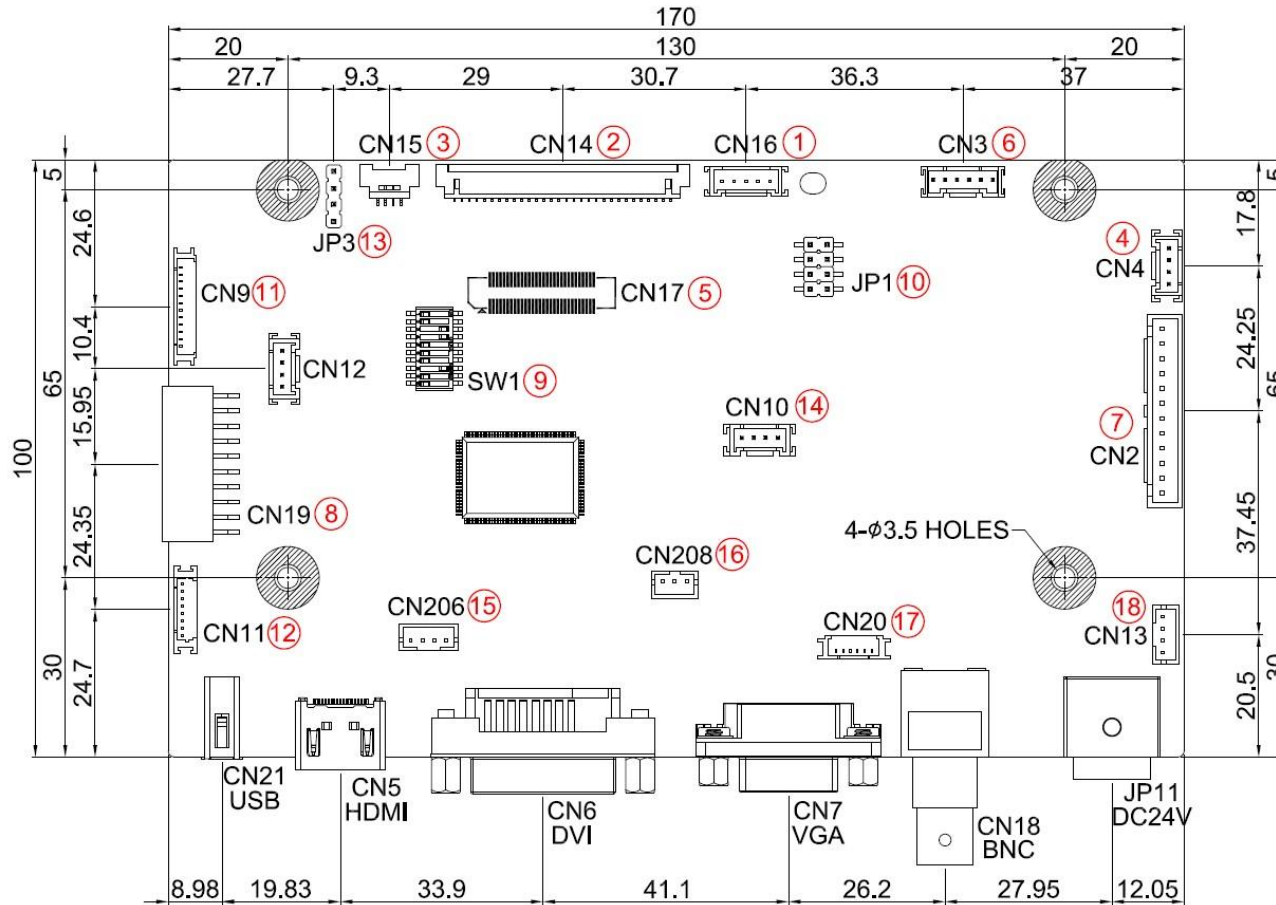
170

20 130 20

27.7 9.3 29 30.7 36.3 37

CN15 ③ CN14 ② CN16 ① CN3 ⑥

5

24.6

10.4

65

15.95

100

24.35

30

24.7

JP3 ⑬

CN9 ⑪

CN12

CN17 ⑤

JP1 ⑩

④ CN4

SW1 ⑨

CN10 ⑭

⑦ CN2

CN19 ⑧

4-$\phi$3.5 HOLES

CN208 ⑯

CN206 ⑮

CN11 ⑫

CN20 ⑰

⑱ CN13

5

17.8

24.25

65

37.45

20.5

30

CN21 USB

CN5 HDMI

CN6 DVI

CN7 VGA

CN18 BNC

JP11 DC24V

8.98 19.83 33.9 41.1 26.2 27.95 12.05